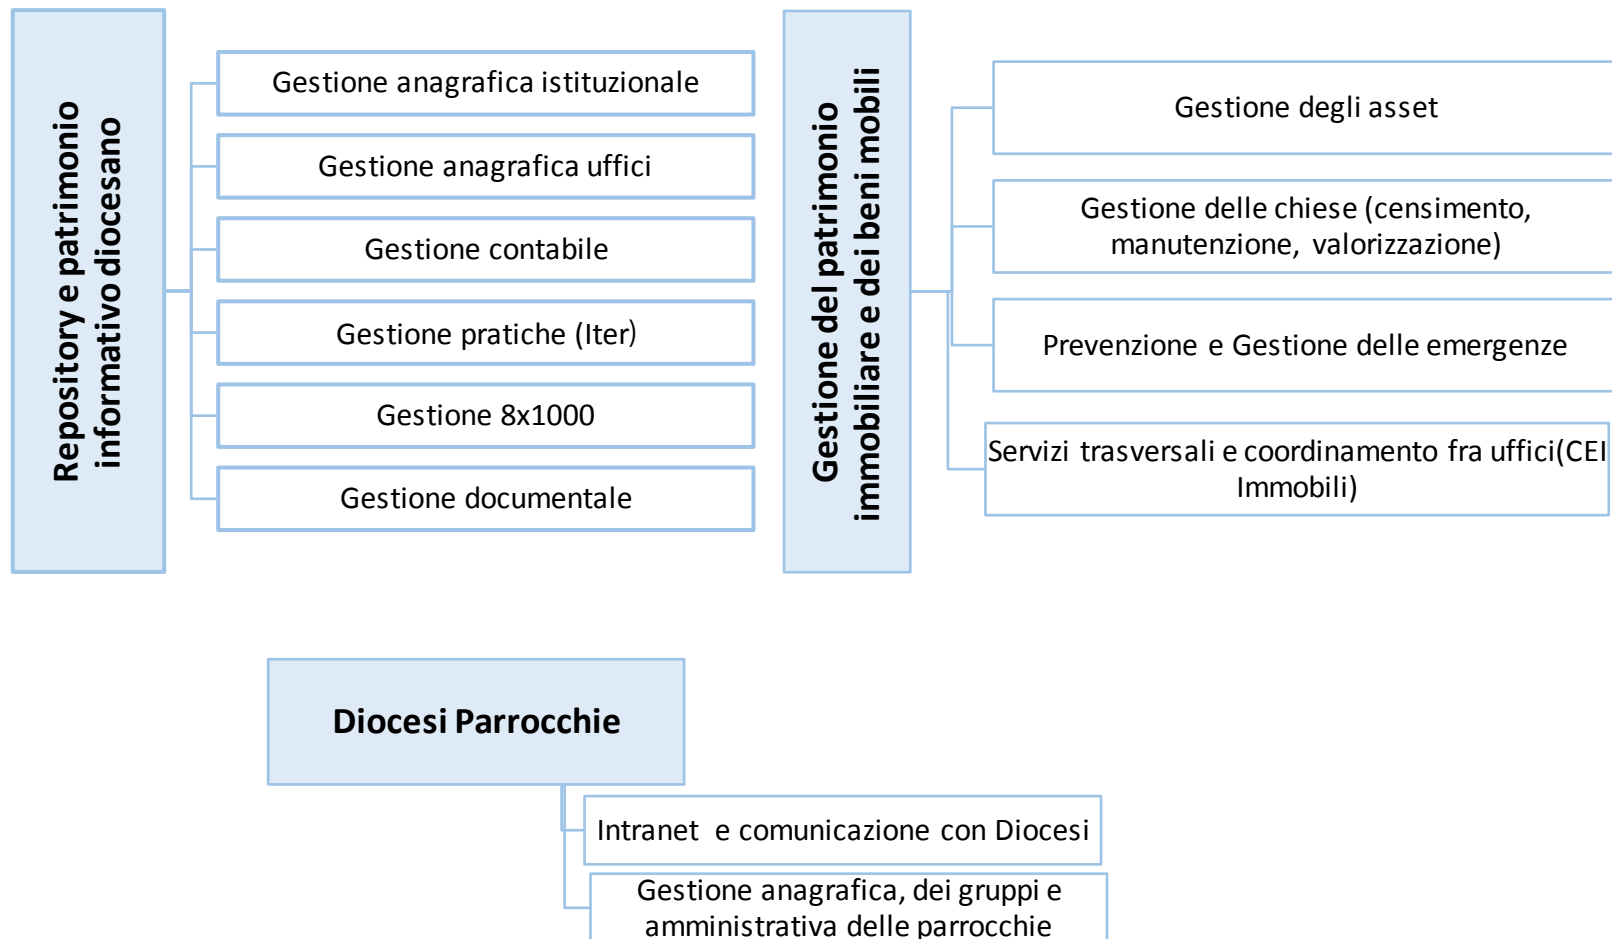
Repository e patrimonio informativo diocesano

Gestione anagrafica istituzionale

Gestione anagrafica uffici

Gestione contabile

Gestione pratiche (Iter)

Gestione 8x1000

Gestione documentale

Gestione del patrimonio immobiliare e dei beni mobili

Gestione degli asset

Gestione delle chiese (censimento, manutenzione, valorizzazione)

Prevenzione e Gestione delle emergenze

Servizi trasversali e coordinamento fra uffici(CEI Immobili)

Diocesi Parrocchie

Intranet e comunicazione con Diocesi

Gestione anagrafica, dei gruppi e amministrativa delle parrocchie